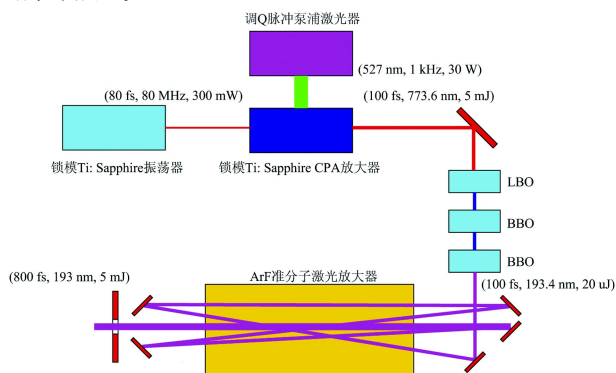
调Q脉冲泵浦激光器

(527 nm, 1 kHz, 30 W)

(80 fs, 80 MHz, 300 mW)

(100 fs, 773.6 nm, 5 mJ)

锁模Ti: Sapphire振荡器

锁模Ti: Sapphire CPA放大器

LBO

BBO

BBO

(800 fs, 193 nm, 5 mJ)

ArF准分子激光放大器

(100 fs, 193.4 nm, 20 uJ)